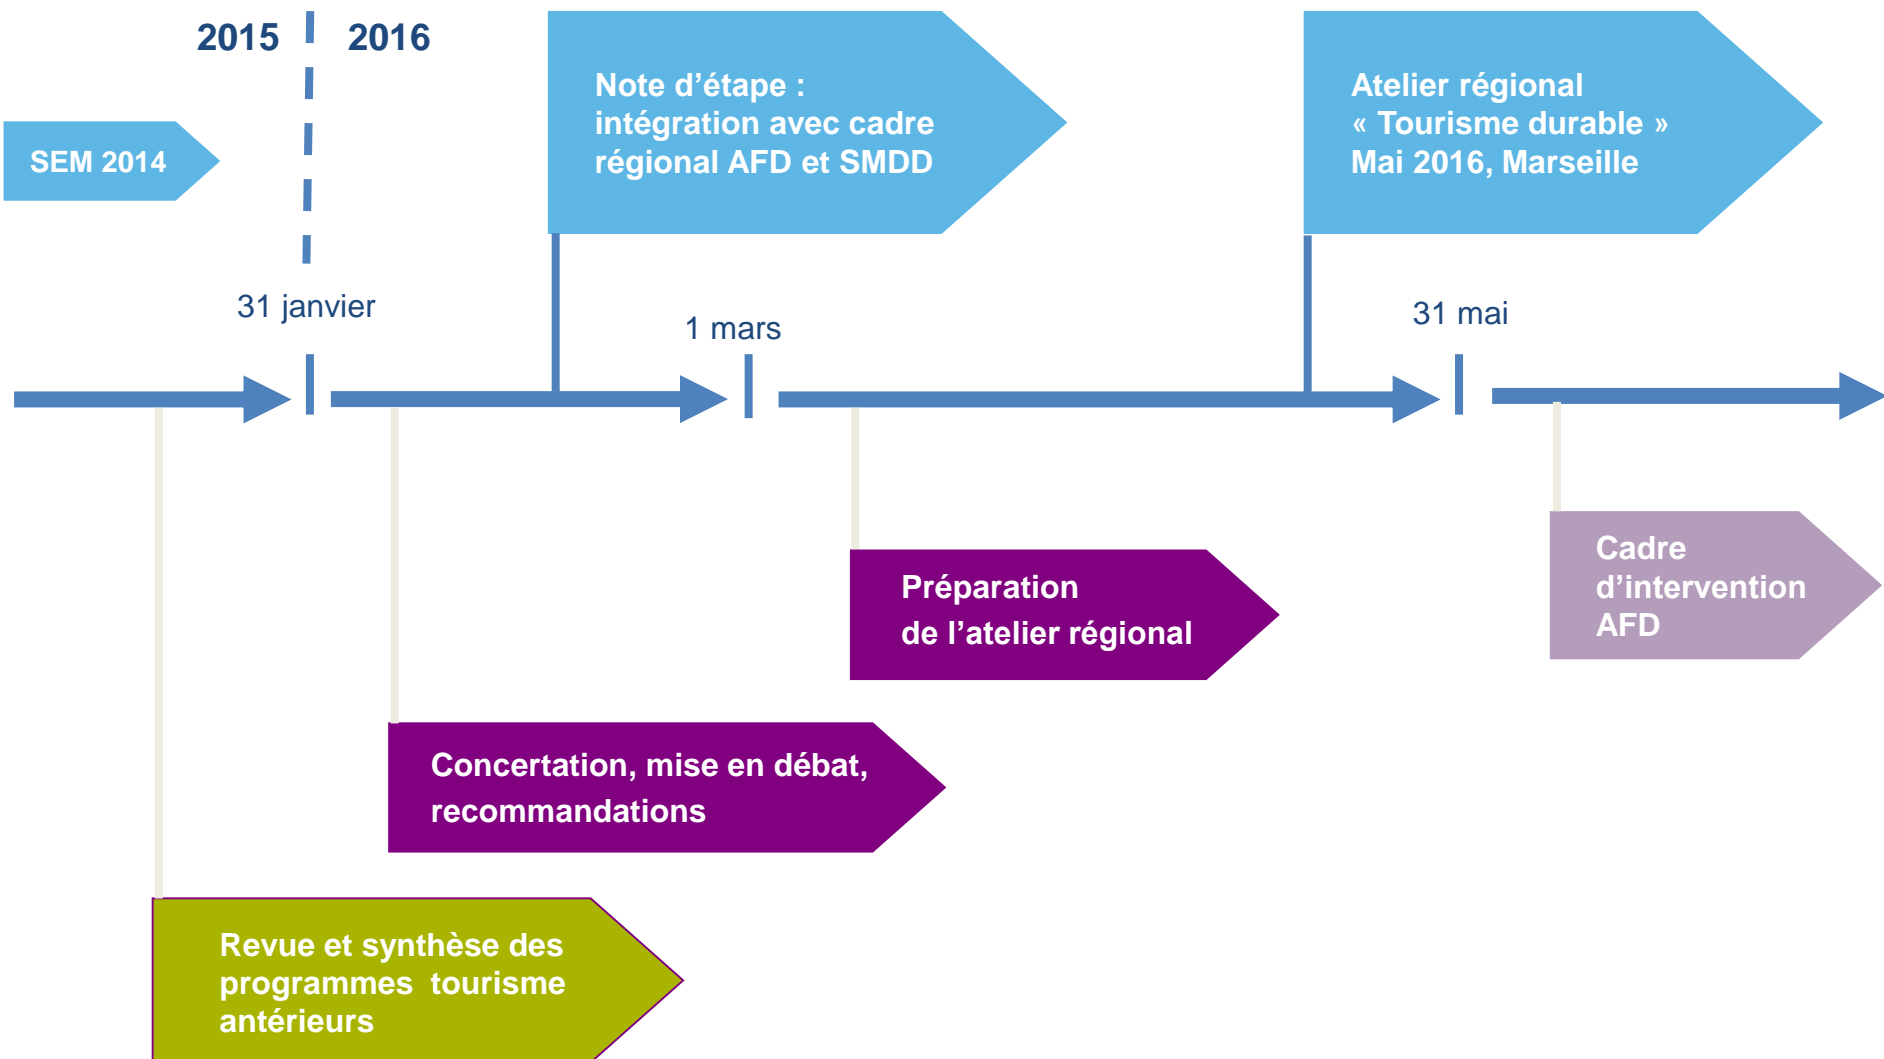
2015

2016

SEM 2014

Note d’étape : intégration avec cadre régional AFD et SMDD

Atelier régional « Tourisme durable » Mai 2016, Marseille

31 janvier

1 mars

31 mai

Préparation de l’atelier régional

Cadre d’intervention AFD

Concertation, mise en débat, recommandations

Revue et synthèse des programmes tourisme antérieurs